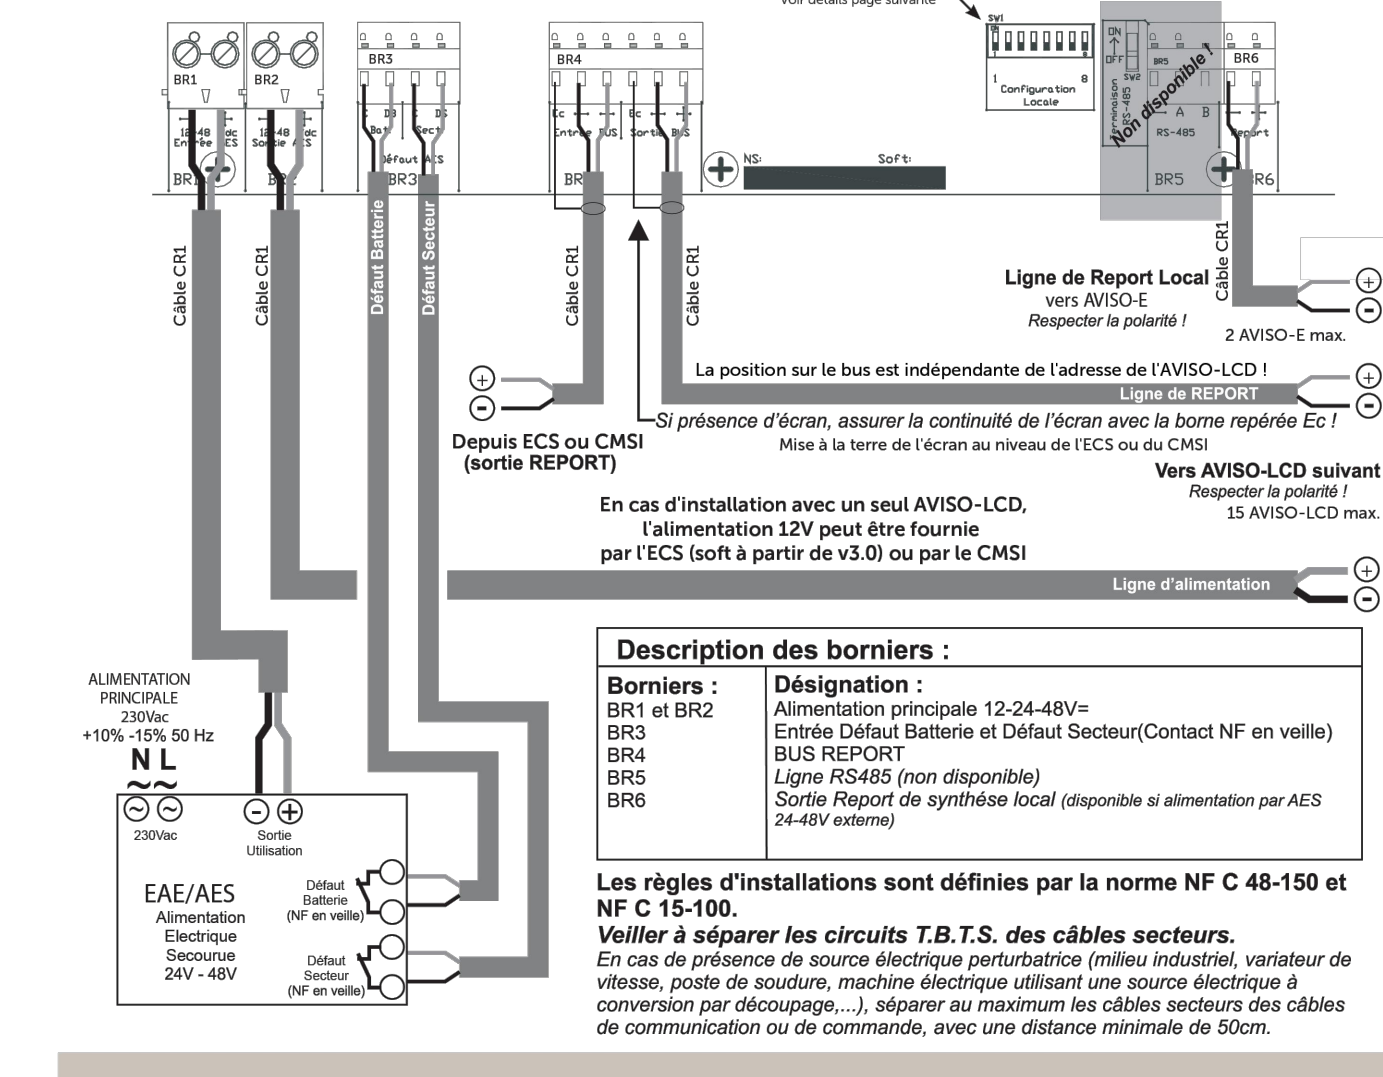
Voir détails page suivante

BR1
12-48 Vdc Entrée AES
BR1
BR2
12-48 Vdc Sortie AES
BR2
BR3
Bat D3 Sect D5
Défaut AES
BR3
BR4
Ec Entrée BUS Ec Sortie BUS
BR4
NS: Soft:
SW1
1 8
Configuration Locale
ON OFF
SW2
Terminaison RS-485
BR5
A B
RS-485
BR5
Non disponible !
BR6
Report
BR6

Câble CR1
Câble CR1
Défaut Batterie
Défaut Secteur
Câble CR1
Câble CR1
Câble CR1

Ligne de Report Local
vers AVISO-E
Respecter la polarité !
2 AVISO-E max.

La position sur le bus est indépendante de l'adresse de l'AVISO-LCD !
Ligne de REPORT
Si présence d'écran, assurer la continuité de l'écran avec la borne repérée Ec !
Mise à la terre de l'écran au niveau de l'ECS ou du CMSI
Depuis ECS ou CMSI
(sortie REPORT)
Vers AVISO-LCD suivant
Respecter la polarité !
15 AVISO-LCD max.

En cas d'installation avec un seul AVISO-LCD,
l'alimentation 12V peut être fournie
par l'ECS (soft à partir de v3.0) ou par le CMSI
Ligne d'alimentation

ALIMENTATION PRINCIPALE
230Vac
+10% -15% 50 Hz
N L
230Vac
Sortie Utilisation
EAE/AES
Alimentation Electrique Secourue
24V - 48V
Défaut Batterie (NF en veille)
Défaut Secteur (NF en veille)

Description des borniers :

| Borniers : | Désignation : |
|---|---|
| BR1 et BR2 | Alimentation principale 12-24-48V= |
| BR3 | Entrée Défaut Batterie et Défaut Secteur(Contact NF en veille) |
| BR4 | BUS REPORT |
| BR5 | Ligne RS485 (non disponible) |
| BR6 | Sortie Report de synthèse local (disponible si alimentation par AES 24-48V externe) |

Les règles d'installations sont définies par la norme NF C 48-150 et NF C 15-100.
Veiller à séparer les circuits T.B.T.S. des câbles secteurs.
En cas de présence de source électrique perturbatrice (milieu industriel, variateur de vitesse, poste de soudure, machine électrique utilisant une source électrique à conversion par découpage,...), séparer au maximum les câbles secteurs des câbles de communication ou de commande, avec une distance minimale de 50cm.